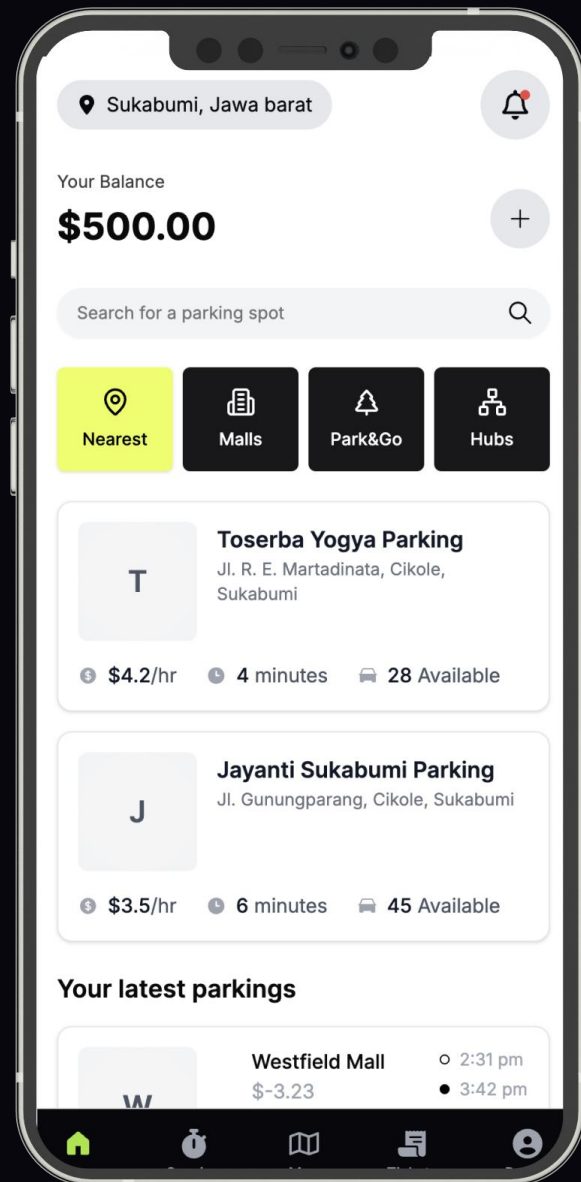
Sukabumi, Jawa barat

Your Balance

$500.00

Search for a parking spot

Nearest

Malls

Park&Go

Hubs

T

Toserba Yogya Parking

Jl. R. E. Martadinata, Cikole, Sukabumi

$4.2/hr

4 minutes

28 Available

J

Jayanti Sukabumi Parking

Jl. Gunungparang, Cikole, Sukabumi

$3.5/hr

6 minutes

45 Available

Your latest parkings

W

Westfield Mall

$-3.23

2:31 pm

3:42 pm